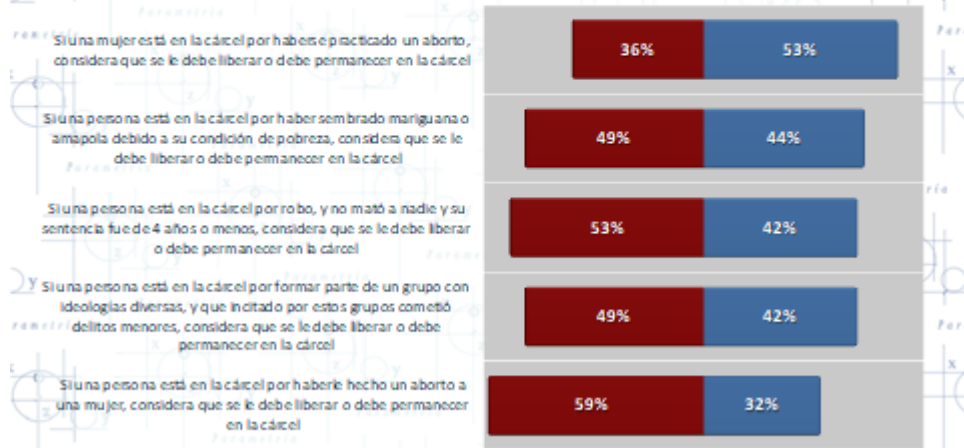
Si una mujer está en la cárcel por haberse practicado un aborto, considera que se le debe liberar o debe permanecer en la cárcel

36%

53%

Si una persona está en la cárcel por haber sembrado mariguana o amapola debido a su condición de pobreza, considera que se le debe liberar o debe permanecer en la cárcel

49%

44%

Si una persona está en la cárcel por robo, y no mató a nadie y su sentencia fue de 4 años o menos, considera que se le debe liberar o debe permanecer en la cárcel

53%

42%

Si una persona está en la cárcel por formar parte de un grupo con ideologías diversas, y que incitado por estos grupos cometió delitos menores, considera que se le debe liberar o debe permanecer en la cárcel

49%

42%

Si una persona está en la cárcel por haberle hecho un aborto a una mujer, considera que se le debe liberar o debe permanecer en la cárcel

59%

32%